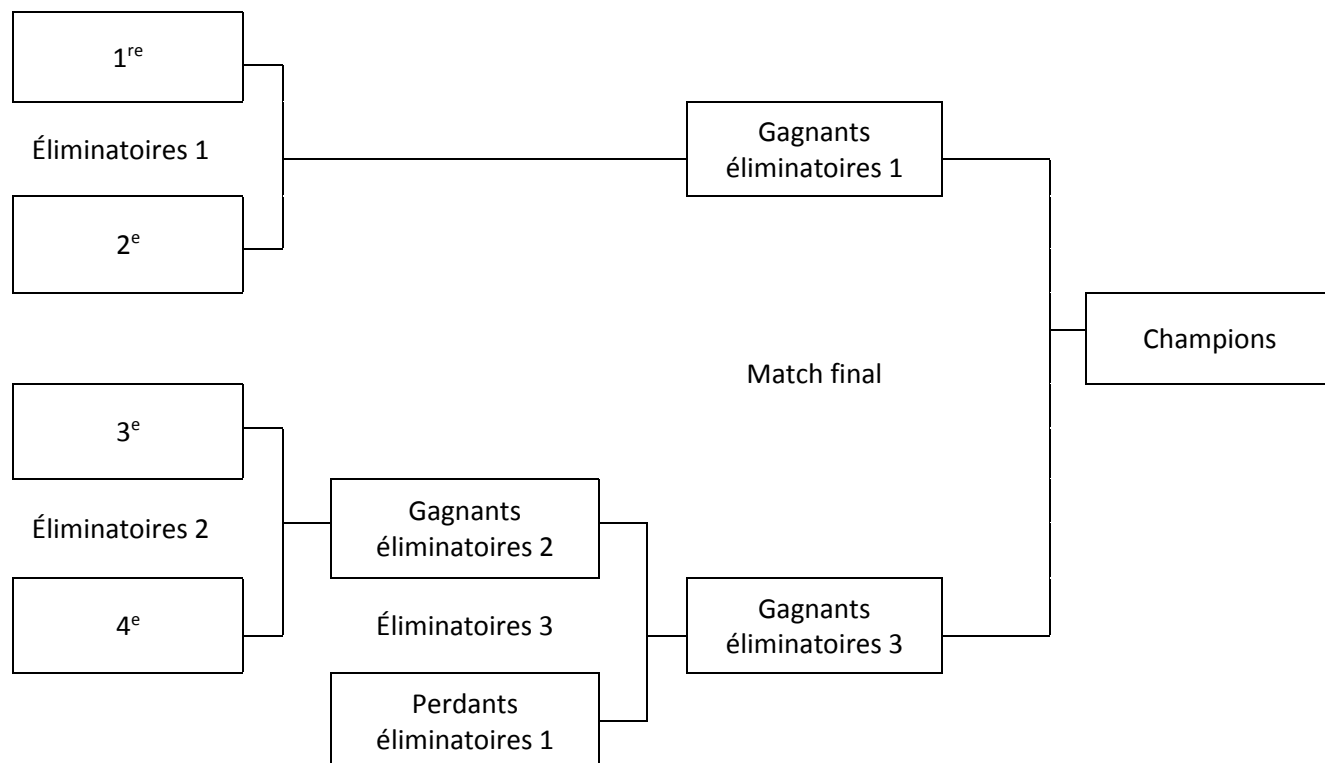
1$^{re}$

Éliminatoires 1

2$^{e}$

Gagnants éliminatoires 1

Champions

Match final

3$^{e}$

Éliminatoires 2

4$^{e}$

Gagnants éliminatoires 2

Éliminatoires 3

Gagnants éliminatoires 3

Perdants éliminatoires 1